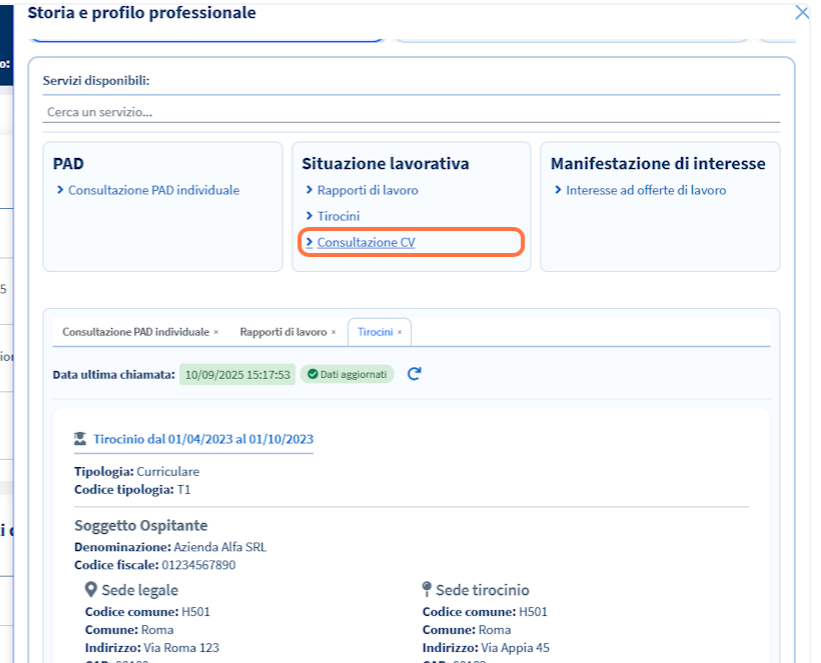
Storia e profilo professionale

Servizi disponibili:

Cerca un servizio...

PAD
Consultazione PAD individuale

Situazione lavorativa
Rapporti di lavoro
Tirocini
Consultazione CV

Manifestazione di interesse
Interesse ad offerte di lavoro

Consultazione PAD individuale × Rapporti di lavoro × Tirocini ×

Data ultima chiamata: 10/09/2025 15:17:53 Dati aggiornati

Tirocinio dal 01/04/2023 al 01/10/2023

Tipologia: Curriculare
Codice tipologia: T1

Soggetto Ospitante
Denominazione: Azienda Alfa SRL
Codice fiscale: 01234567890

Sede legale
Codice comune: H501
Comune: Roma
Indirizzo: Via Roma 123
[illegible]

Sede tirocinio
Codice comune: H501
Comune: Roma
Indirizzo: Via Appia 45
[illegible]